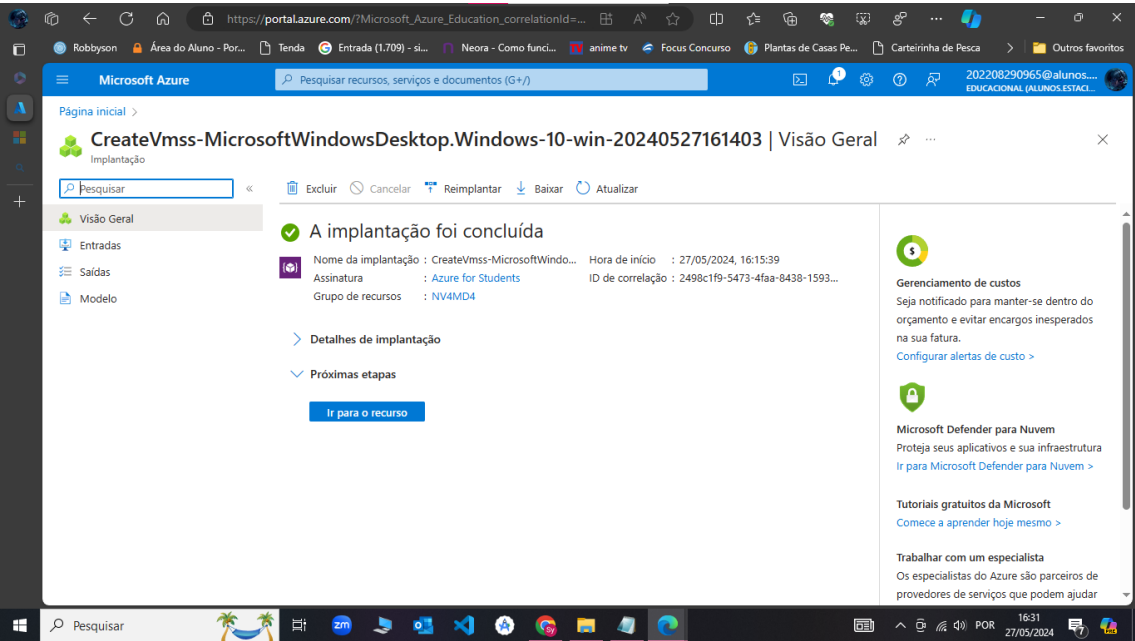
https://portal.azure.com/?Microsoft_Azure_Education_correlationId=...

Robbyson | Área do Aluno - Por... | Tenda | Entrada (1.709) - si... | Neora - Como funci... | anime tv | Focus Concurso | Plantas de Casas Pe... | Carteirinha de Pesca | Outros favoritos

Microsoft Azure

Pesquisar recursos, serviços e documentos (G+/)

202208290965@alunos....
EDUCACIONAL (ALUNOS.ESTACI...

Página inicial >

CreateVmss-MicrosoftWindowsDesktop.Windows-10-win-20240527161403 | Visão Geral

Implantação

Pesquisar

Visão Geral
Entradas
Saídas
Modelo

Excluir | Cancelar | Reimplantar | Baixar | Atualizar

A implantação foi concluída

Nome da implantação : CreateVmss-MicrosoftWindo...
Assinatura : Azure for Students
Grupo de recursos : NV4MD4
Hora de início : 27/05/2024, 16:15:39
ID de correlação : 2498c1f9-5473-4faa-8438-1593...

Detalhes de implantação

Próximas etapas

Ir para o recurso

Gerenciamento de custos
Seja notificado para manter-se dentro do orçamento e evitar encargos inesperados na sua fatura.
Configurar alertas de custo >

Microsoft Defender para Nuvem
Proteja seus aplicativos e sua infraestrutura
Ir para Microsoft Defender para Nuvem >

Tutoriais gratuitos da Microsoft
Comece a aprender hoje mesmo >

Trabalhar com um especialista
Os especialistas do Azure são parceiros de provedores de serviços que podem ajudar

Pesquisar

POR
16:31
27/05/2024